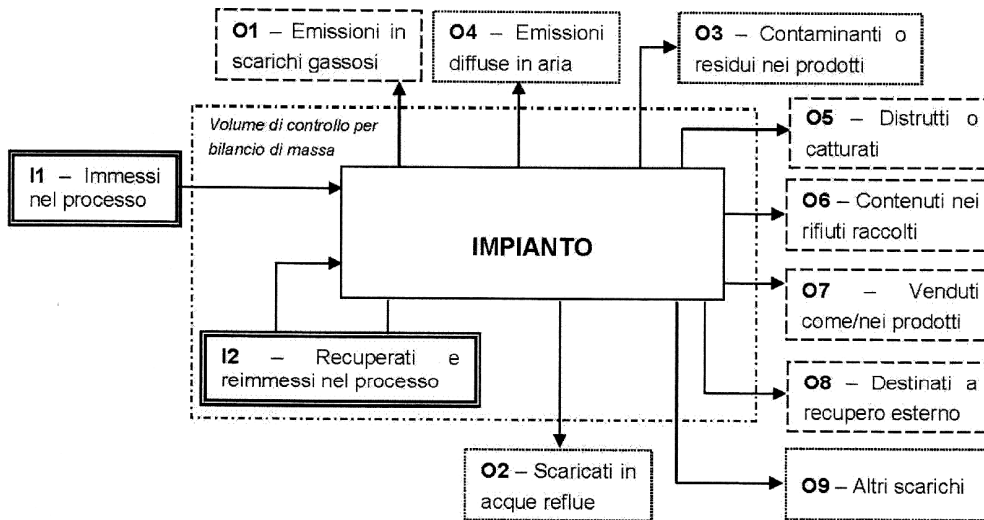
O1 – Emissioni in scarichi gassosi

O4 – Emissioni diffuse in aria

O3 – Contaminanti o residui nei prodotti

Volume di controllo per bilancio di massa

O5 – Distrutti o catturati

I1 – Immessi nel processo

O6 – Contenuti nei rifiuti raccolti

IMPIANTO

O7 – Venduti come/nei prodotti

I2 – Recuperati e reimmessi nel processo

O8 – Destinati a recupero esterno

O2 – Scaricati in acque reflue

O9 – Altri scarichi